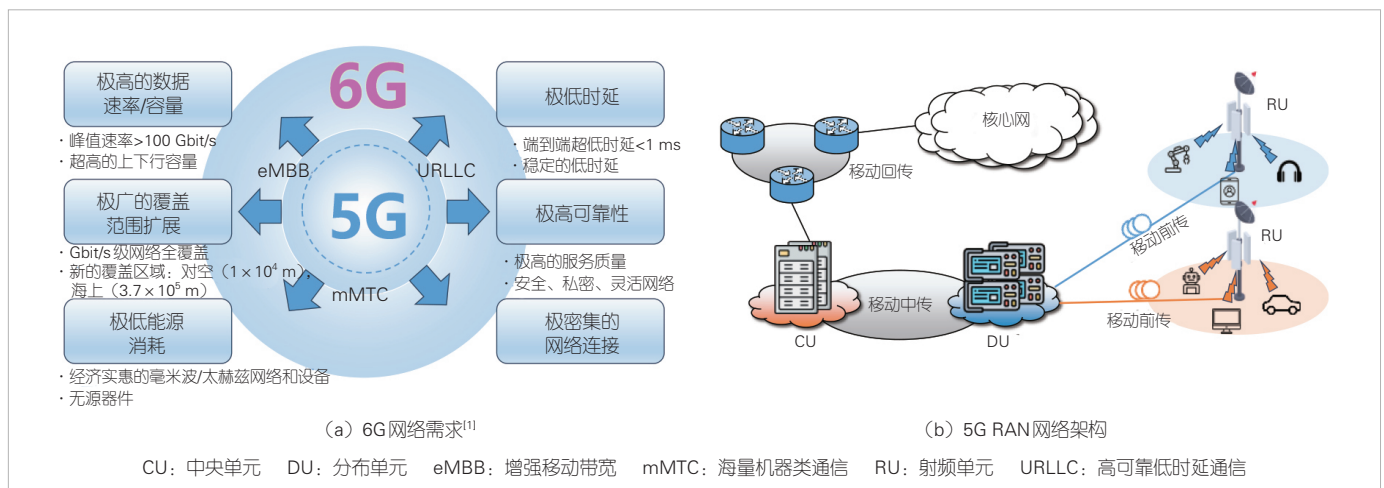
6G

5G

eMBB

URLLC

mMTC

极高的数据速率/容量

·峰值速率>100 Gbit/s
·超高的上下行容量

极广的覆盖范围扩展

·Gbit/s级网络全覆盖
·新的覆盖区域：对空（$1\times10^4$ m），海上（$3.7\times10^5$ m）

极低能源消耗

·经济实惠的毫米波/太赫兹网络和设备
·无源器件

极低时延

·端到端超低时延<1 ms
·稳定的低时延

极高可靠性

·极高的服务质量
·安全、私密、灵活网络

极密集的网络连接

（a）6G网络需求$^{[1]}$

核心网

移动回传

CU

移动中传

DU

移动前传

移动前传

RU

RU

（b）5G RAN网络架构

CU：中央单元　DU：分布单元　eMBB：增强移动带宽　mMTC：海量机器类通信　RU：射频单元　URLLC：高可靠低时延通信